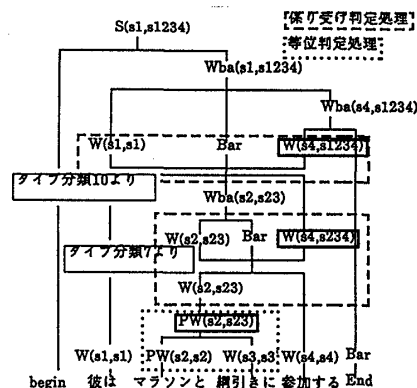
S(s1,s1234)

係り受け判定処理

等位判定処理

Wba(s1,s1234)

Wba(s4,s1234)

W(s1,s1)

Bar

W(s4,s1234)

タイプ分類10より

Wba(s2,s23)

W(s2,s23)

Bar

W(s4,s234)

タイプ分類7より

W(s2,s23)

PW(s2,s23)

W(s1,s1)

PW(s2,s2)

W(s3,s3)

W(s4,s4)

Bar

begin

彼は

マラソンと

綱引きに

参加する

End